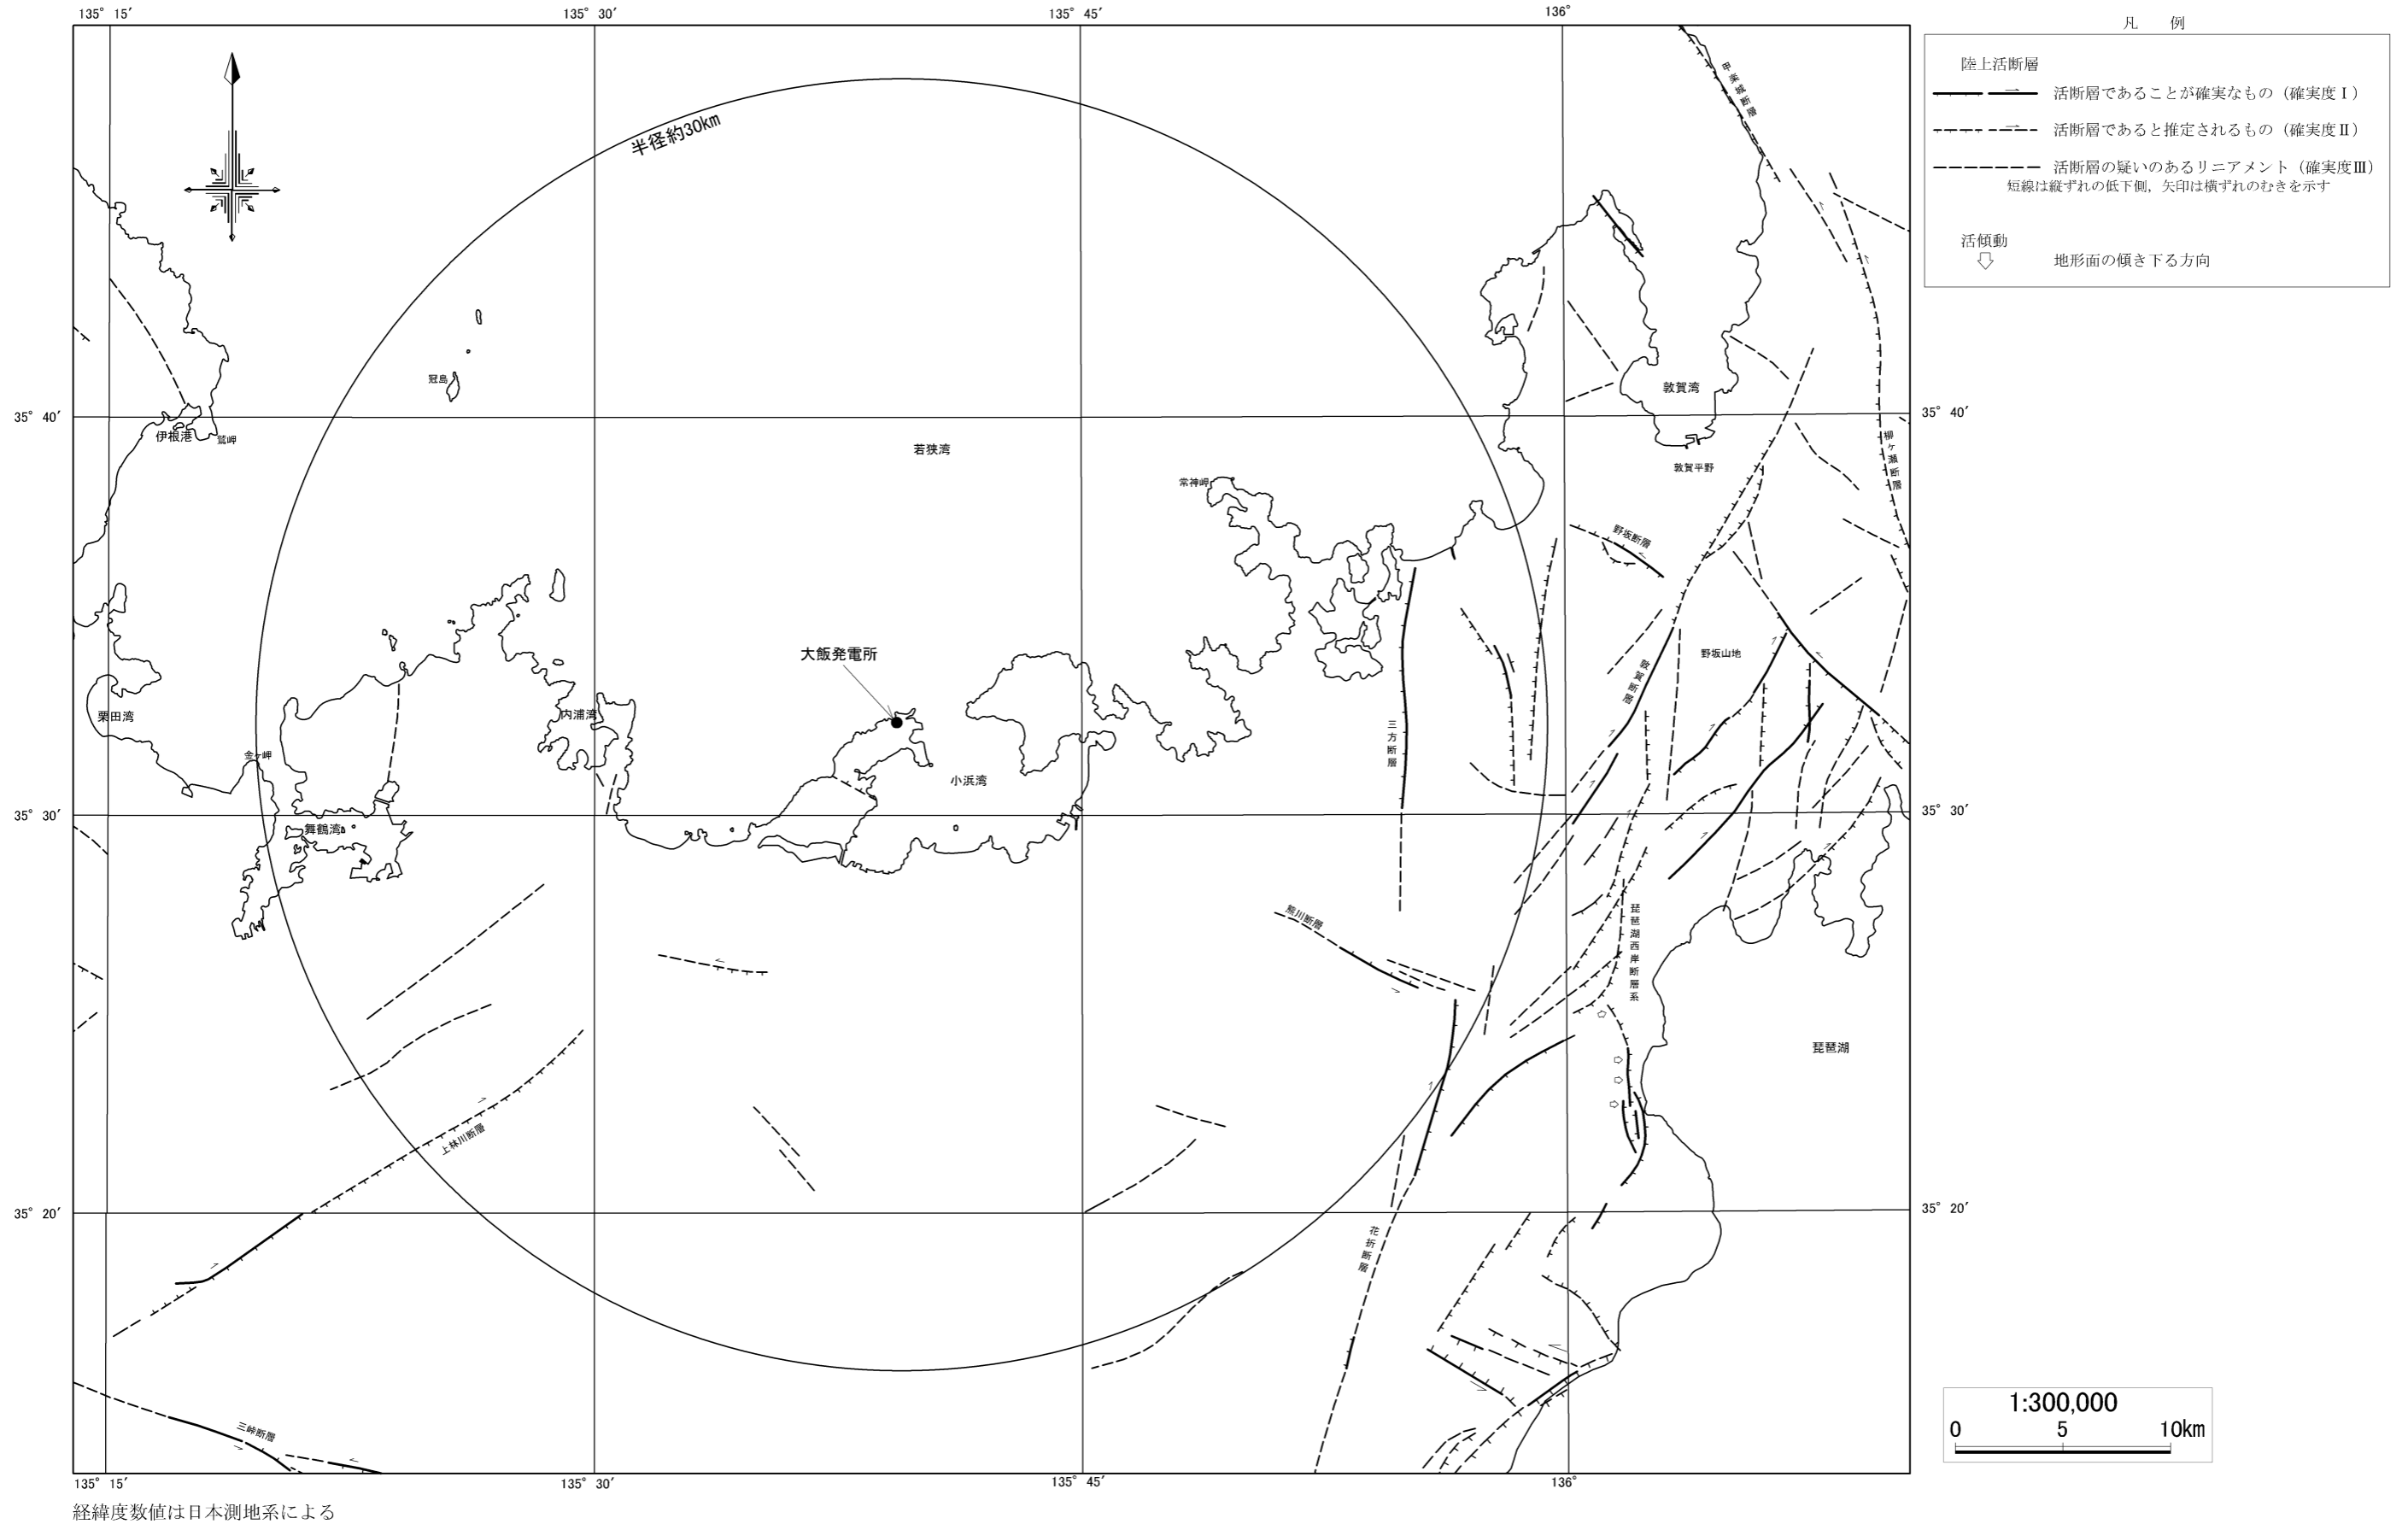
135° 15′
135° 30′
135° 45′
136°

凡　例

陸上活断層
活断層であることが確実なもの（確実度Ⅰ）
活断層であると推定されるもの（確実度Ⅱ）
活断層の疑いのあるリニアメント（確実度Ⅲ）
短線は縦ずれの低下側，矢印は横ずれのむきを示す

活傾動
地形面の傾き下る方向

半径約30km

甲楽城断層

冠島

35° 40′
伊根港
鷲岬
若狭湾
敦賀湾
敦賀平野
柳ヶ瀬断層
常神岬
野坂断層
野坂山地
敦賀断層
大飯発電所
栗田湾
内浦湾
金ヶ岬
三方断層
小浜湾
35° 30′
舞鶴湾
熊川断層
琵琶湖西岸断層系
琵琶湖
上林川断層
花折断層
35° 20′
三峠断層

1:300,000
0　5　10km

135° 15′
135° 30′
135° 45′
136°
経緯度数値は日本測地系による